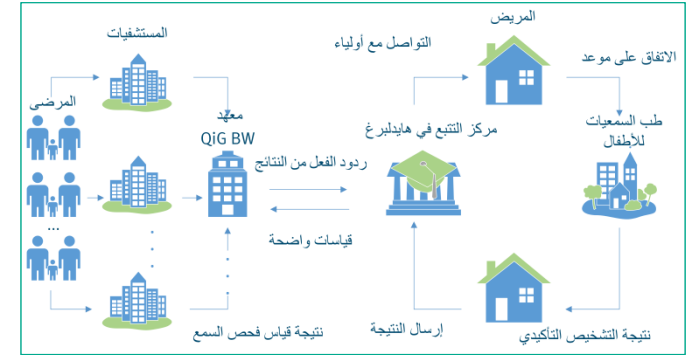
المستشفيات

المرضى

...

معهد
QiG BW

ردود الفعل من النتائج

قياسات واضحة

نتيجة قياس فحص السمع

التواصل مع أولياء

المريض

الاتفاق على موعد

مركز التتبع في هايدلبرغ

طب السمعيات للأطفال

إرسال النتيجة

نتيجة التشخيص التأكيدي